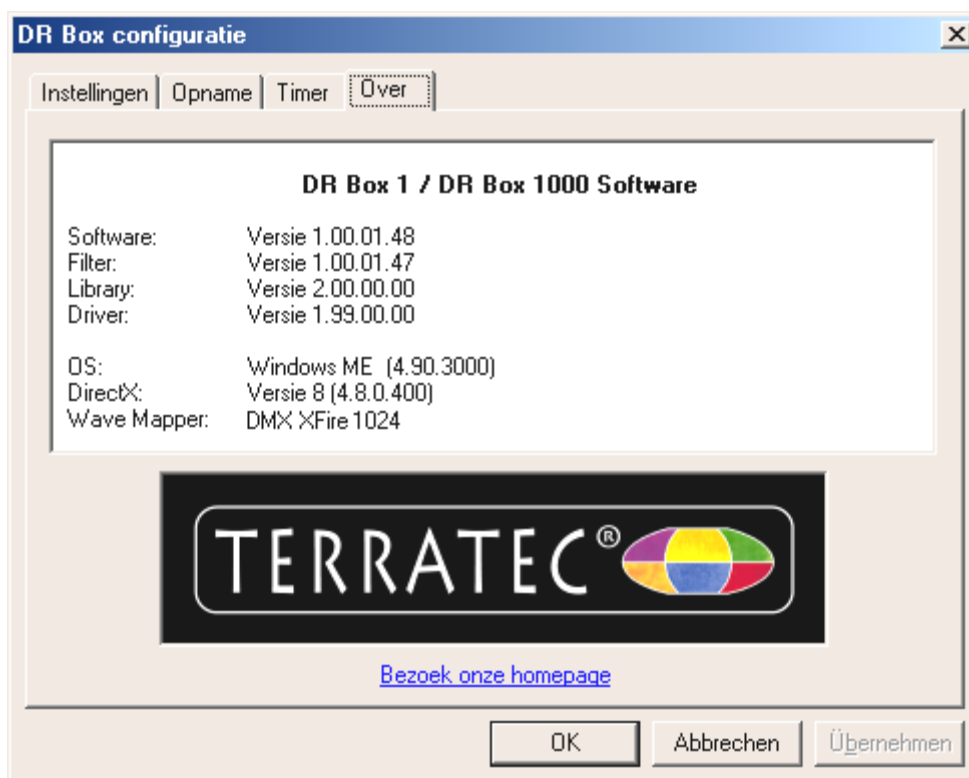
DR Box configuratie

Instellingen | Opname | Timer | Over

DR Box 1 / DR Box 1000 Software

| | |
|---|---|
| Software: | Versie 1.00.01.48 |
| Filter: | Versie 1.00.01.47 |
| Library: | Versie 2.00.00.00 |
| Driver: | Versie 1.99.00.00 |
| OS: | Windows ME (4.90.3000) |
| DirectX: | Versie 8 (4.8.0.400) |
| Wave Mapper: | DMX XFire 1024 |

TERRATEC®

Bezoek onze homepage

OK | Abbrechen | Übernehmen